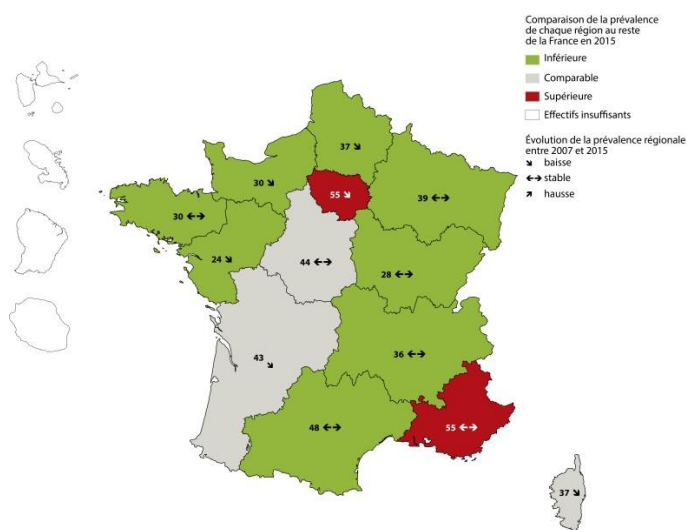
Comparaison de la prévalence de chaque région au reste de la France en 2015

Inférieure
Comparable
Supérieure
Effectifs insuffisants

Évolution de la prévalence régionale entre 2007 et 2015
↘ baisse
↔ stable
↗ hausse

37 ↘
55 ↘
30 ↘
39 ↔
30 ↔
44 ↔
24 ↘
28 ↔
43 ↘
36 ↔
48 ↔
55 ↔
37 ↘